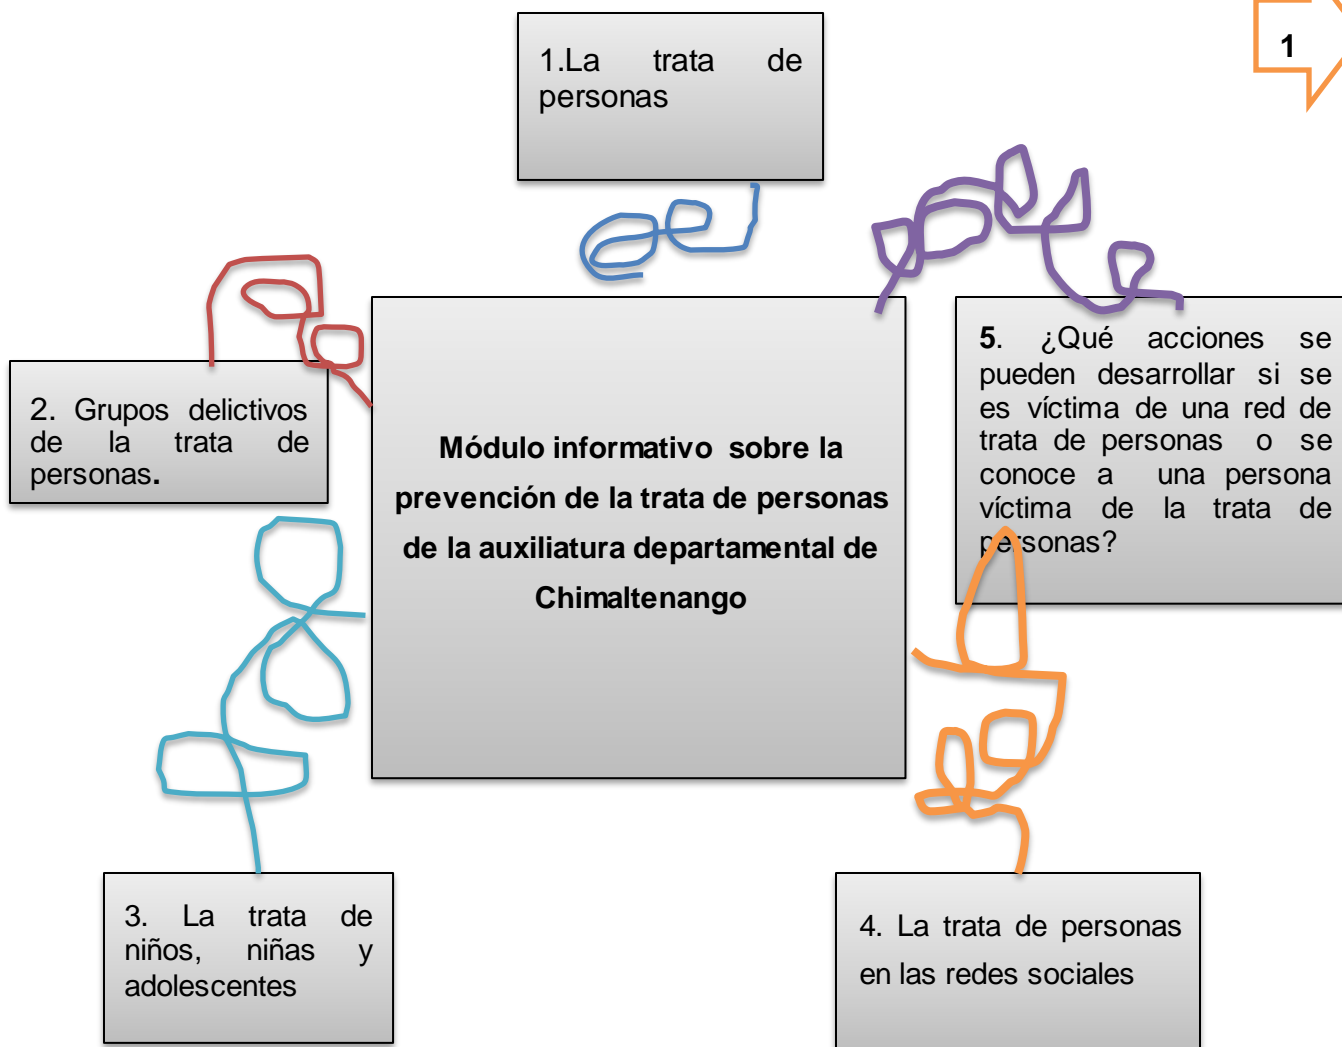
1

1.La trata de personas

2. Grupos delictivos de la trata de personas.

Módulo informativo sobre la prevención de la trata de personas de la auxiliatura departamental de Chimaltenango

5. ¿Qué acciones se pueden desarrollar si se es víctima de una red de trata de personas o se conoce a una persona víctima de la trata de personas?

3. La trata de niños, niñas y adolescentes

4. La trata de personas en las redes sociales